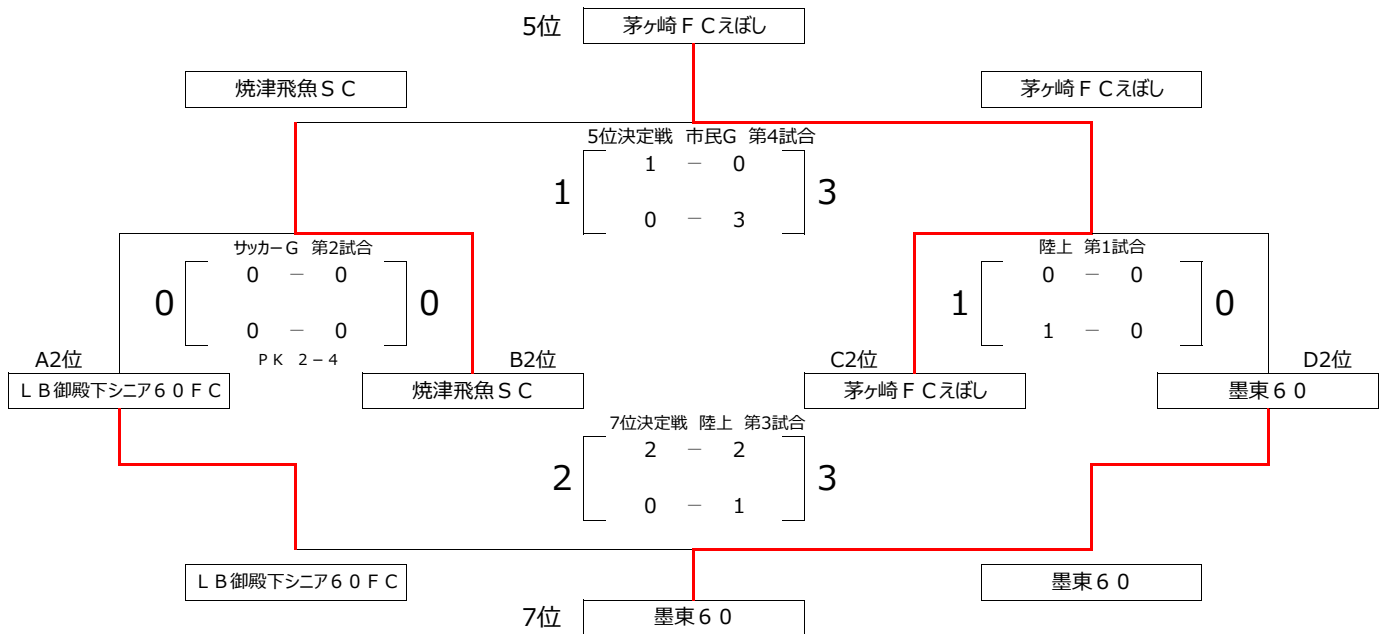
5位 茅ヶ崎ＦＣえぼし

焼津飛魚ＳＣ

茅ヶ崎ＦＣえぼし

5位決定戦 市民G 第4試合

1

1 － 0

0 － 3

3

サッカーG 第2試合

0

0 － 0

0 － 0

0

ＰＫ 2－4

陸上 第1試合

1

0 － 0

1 － 0

0

A2位

ＬＢ御殿下シニア６０ＦＣ

B2位

焼津飛魚ＳＣ

C2位

茅ヶ崎ＦＣえぼし

D2位

墨東６０

7位決定戦 陸上 第3試合

2

2 － 2

0 － 1

3

ＬＢ御殿下シニア６０ＦＣ

墨東６０

7位 墨東６０